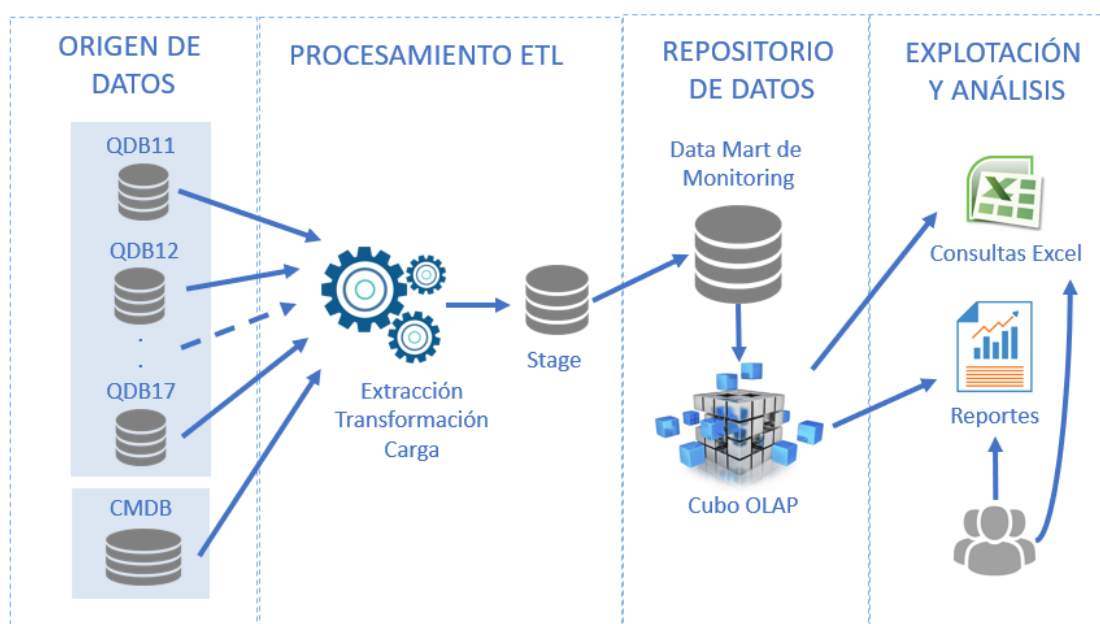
ORIGEN DE DATOS

QDB11

QDB12

.
.

QDB17

CMDB

PROCESAMIENTO ETL

Extracción Transformación Carga

Stage

REPOSITORIO DE DATOS

Data Mart de Monitoring

Cubo OLAP

EXPLOTACIÓN Y ANÁLISIS

Consultas Excel

Reportes